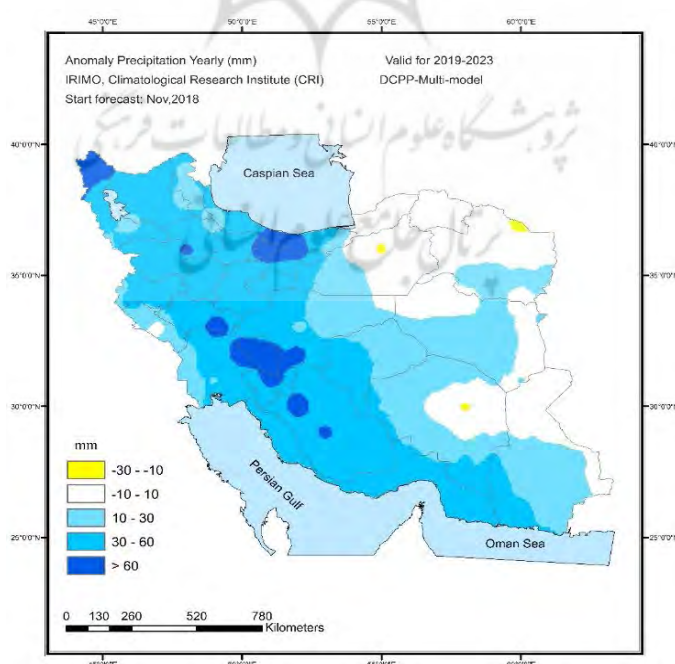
45°0'0"E 50°0'0"E 55°0'0"E 60°0'0"E

Anomaly Precipitation Yearly (mm)
IRIMO, Climatological Research Institute (CRI)
Start forecast: Nov,2018

Valid for 2019-2023
DCPP-Multi-model

پژوهشگاه علوم انسانی و مطالعات فرهنگی
پرتال جامع علوم انسانی

40°0'0"N 40°0'0"N
35°0'0"N 35°0'0"N
30°0'0"N 30°0'0"N
25°0'0"N 25°0'0"N

Caspian Sea

Persian Gulf

Oman Sea

mm
-30 - -10
-10 - 10
10 - 30
30 - 60
> 60

0 130 260 520 780 Kilometers

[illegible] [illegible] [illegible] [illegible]